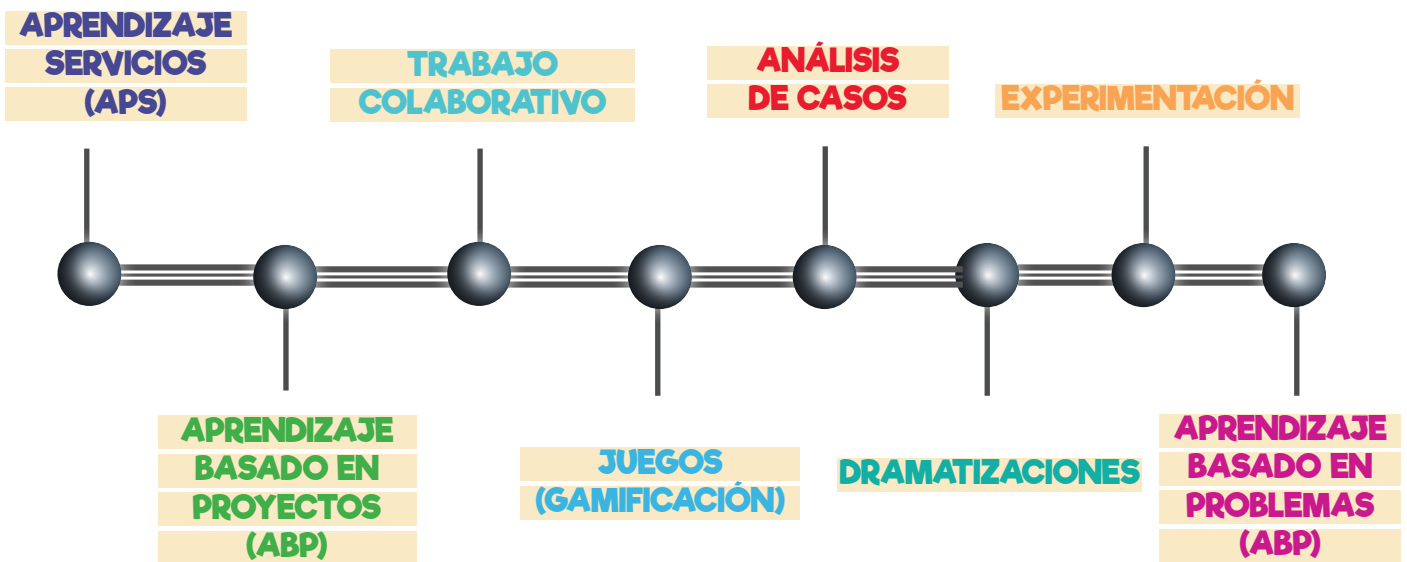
APRENDIZAJE SERVICIOS (APS)

TRABAJO COLABORATIVO

ANÁLISIS DE CASOS

EXPERIMENTACIÓN

APRENDIZAJE BASADO EN PROYECTOS (ABP)

JUEGOS (GAMIFICACIÓN)

DRAMATIZACIONES

APRENDIZAJE BASADO EN PROBLEMAS (ABP)